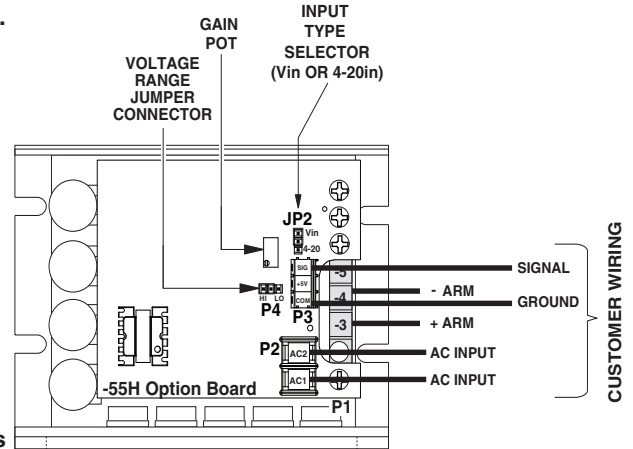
GAIN POT

INPUT TYPE SELECTOR (Vin OR 4-20in)

VOLTAGE RANGE JUMPER CONNECTOR

JP2
Vin
4-20

SIG
+5V
COM

HI LO
P4
P3

-5
-4
-3

SIGNAL
- ARM
GROUND
+ ARM

P2
AC2
AC1
P1

AC INPUT
AC INPUT

-55H Option Board

CUSTOMER WIRING